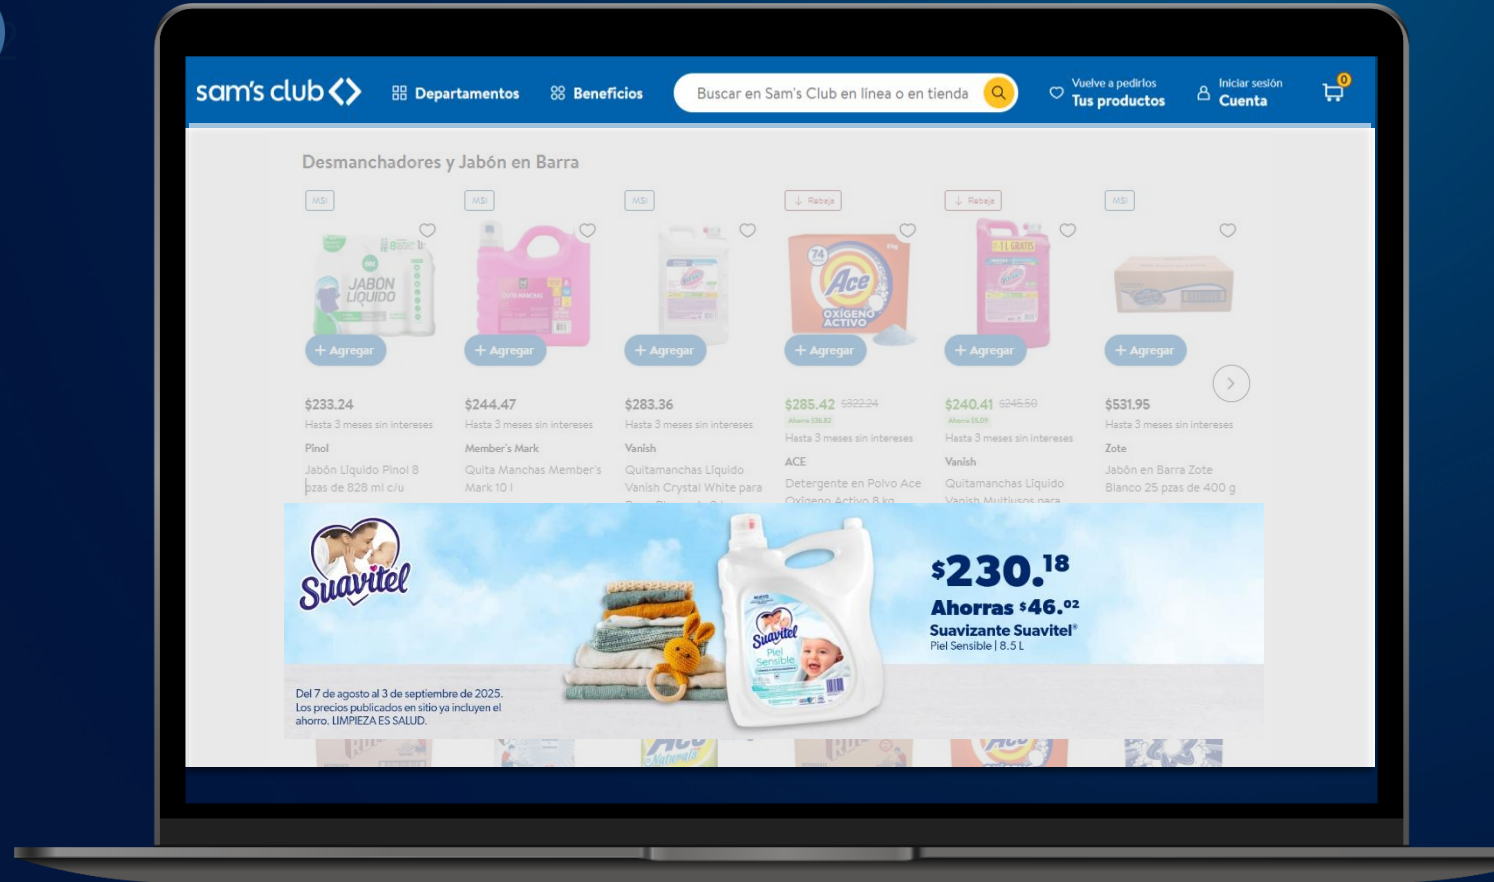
sam's club

Departamentos

Beneficios

Buscar en Sam's Club en línea o en tienda

Vuelve a pedirlos
Tus productos

Iniciar sesión
Cuenta

0

Desmanchadores y Jabón en Barra

MSI

JABÓN LÍQUIDO

+ Agregar

$233.24
Hasta 3 meses sin intereses
Pinol
Jabón Líquido Pinol 8 pzas de 828 ml c/u

MSI

+ Agregar

$244.47
Hasta 3 meses sin intereses
Member's Mark
Quita Manchas Member's Mark 10 l

MSI

+ Agregar

$283.36
Hasta 3 meses sin intereses
Vanish
Quitamanchas Líquido Vanish Crystal White para

Rebaja

Ace OXÍGENO ACTIVO

+ Agregar

$285.42 $322.24
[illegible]
Hasta 3 meses sin intereses
ACE
Detergente en Polvo Ace Oxígeno Activo 8 kg

Rebaja

+ Agregar

$240.41 $245.50
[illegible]
Hasta 3 meses sin intereses
Vanish
Quitamanchas Líquido Vanish Multiusos para

MSI

+ Agregar

$531.95
Hasta 3 meses sin intereses
Zote
Jabón en Barra Zote Blanco 25 pzas de 400 g

Suavitel

Suavitel
Piel Sensible

$230.18
Ahorras $46.02
Suavizante Suavitel®
Piel Sensible | 8.5 L

Del 7 de agosto al 3 de septiembre de 2025.
Los precios publicados en sitio ya incluyen el ahorro. LIMPIEZA ES SALUD.